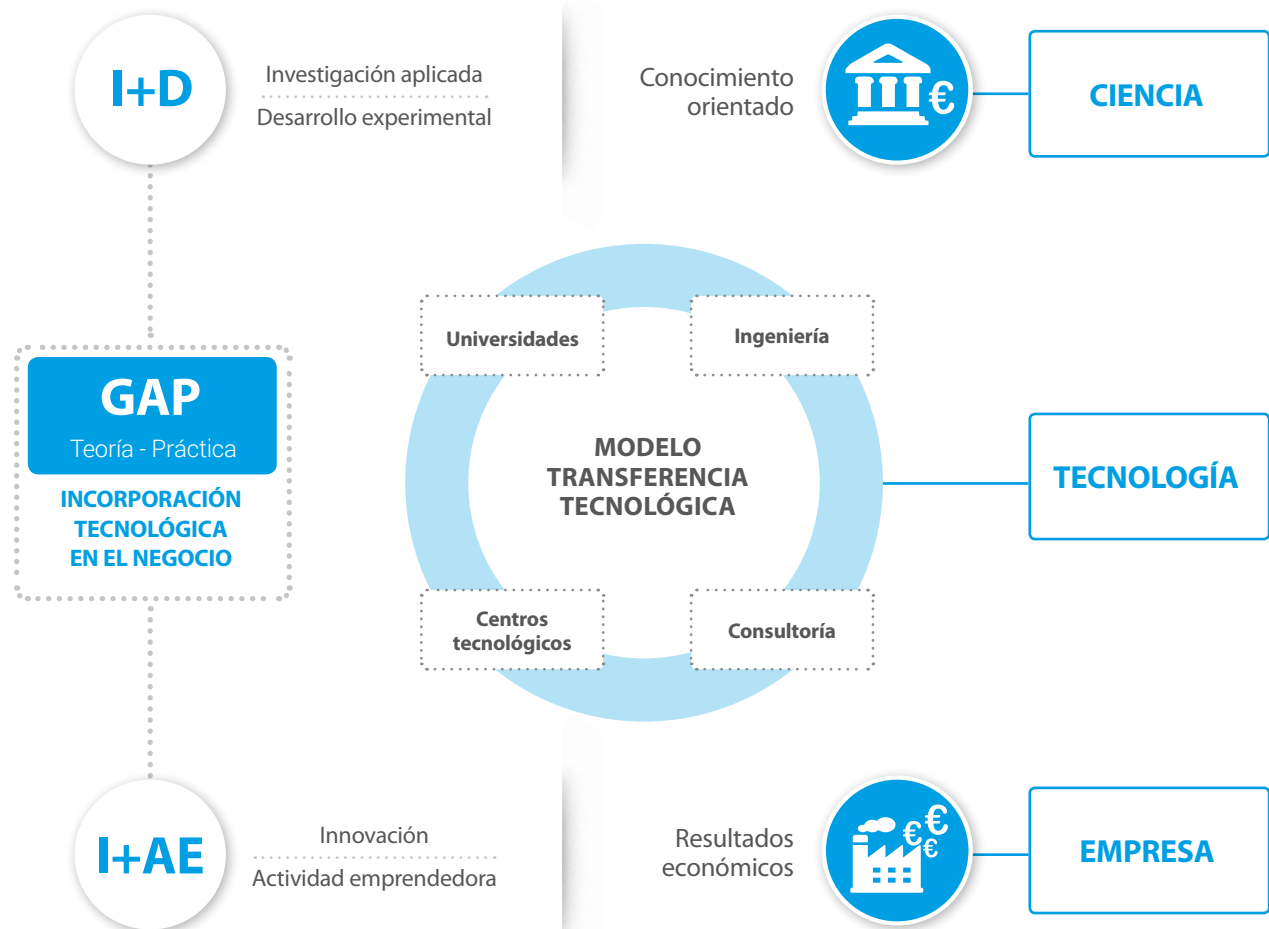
I+D

Investigación aplicada

Desarrollo experimental

Conocimiento orientado

€

CIENCIA

GAP

Teoría - Práctica

INCORPORACIÓN TECNOLÓGICA EN EL NEGOCIO

Universidades

Ingeniería

MODELO TRANSFERENCIA TECNOLÓGICA

TECNOLOGÍA

Centros tecnológicos

Consultoría

I+AE

Innovación

Actividad emprendedora

Resultados económicos

€ € €

EMPRESA